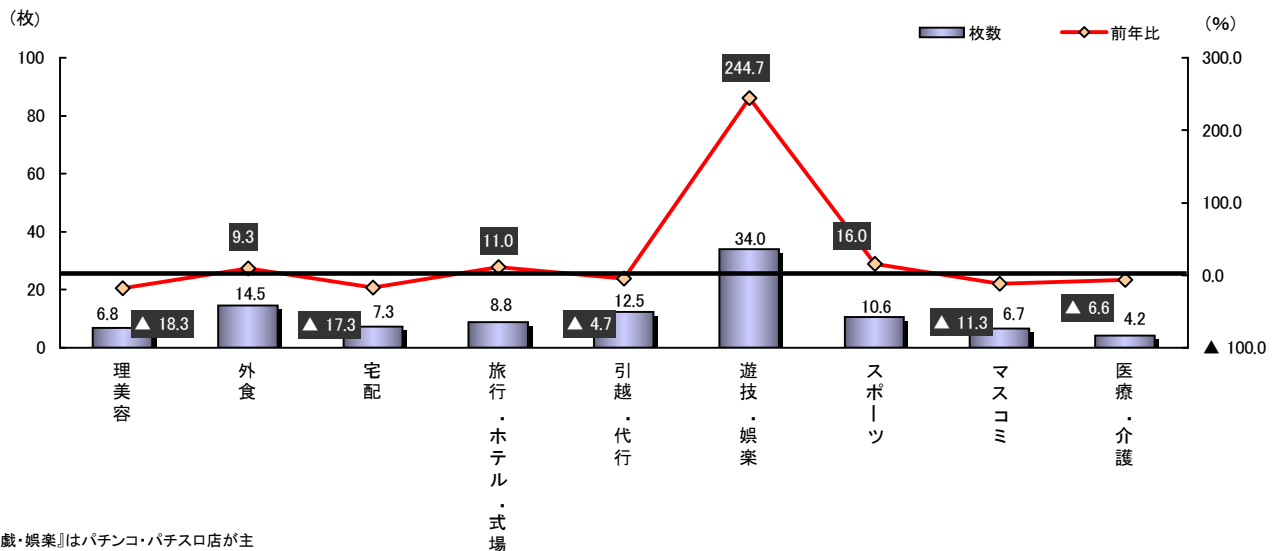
（枚）

枚数　前年比

（%）

100
80
60
40
20
0

300.0
200.0
100.0
0.0
▲ 100.0

| | 理美容 | 外食 | 宅配 | 旅行・ホテル・式場 | 引越・代行 | 遊技・娯楽 | スポーツ | マスコミ | 医療・介護 |
|---|---|---|---|---|---|---|---|---|---|
| 枚数 | 6.8 | 14.5 | 7.3 | 8.8 | 12.5 | 34.0 | 10.6 | 6.7 | 4.2 |
| 前年比 | ▲ 18.3 | 9.3 | ▲ 17.3 | 11.0 | ▲ 4.7 | 244.7 | 16.0 | ▲ 11.3 | ▲ 6.6 |

戯・娯楽』はパチンコ・パチスロ店が主